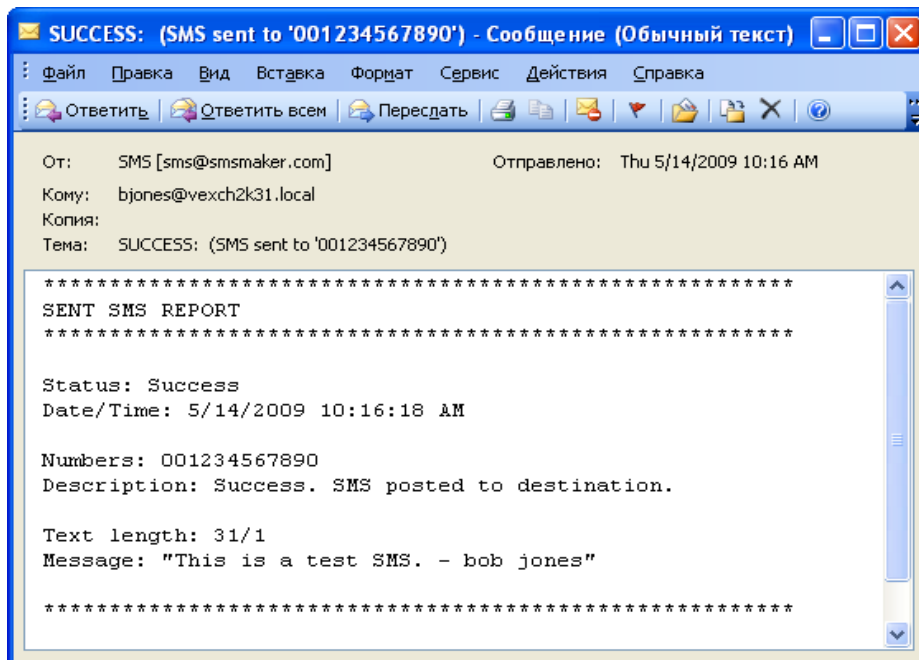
SUCCESS: (SMS sent to '001234567890') - Сообщение (Обычный текст)

Файл Правка Вид Вставка Формат Сервис Действия Справка

Ответить | Ответить всем | Переслать

От: SMS [sms@smsmaker.com] Отправлено: Thu 5/14/2009 10:16 AM
Кому: bjones@vexch2k31.local
Копия:
Тема: SUCCESS: (SMS sent to '001234567890')

***************************************************
SENT SMS REPORT
***************************************************

Status: Success
Date/Time: 5/14/2009 10:16:18 AM

Numbers: 001234567890
Description: Success. SMS posted to destination.

Text length: 31/1
Message: "This is a test SMS. - bob jones"

***************************************************